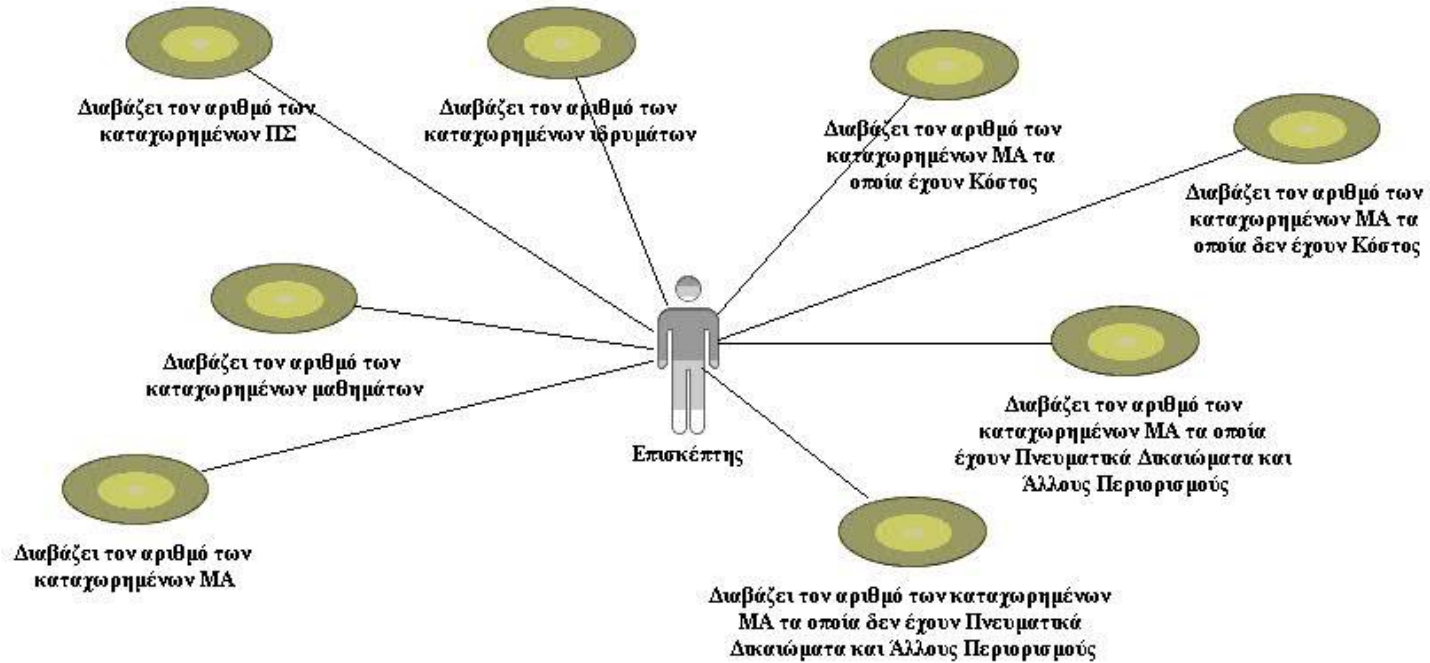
Διαβάζει τον αριθμό των καταχωρημένων ΠΣ

Διαβάζει τον αριθμό των καταχωρημένων ιδρυμάτων

Διαβάζει τον αριθμό των καταχωρημένων ΜΑ τα οποία έχουν Κόστος

Διαβάζει τον αριθμό των καταχωρημένων ΜΑ τα οποία δεν έχουν Κόστος

Διαβάζει τον αριθμό των καταχωρημένων μαθημάτων

Διαβάζει τον αριθμό των καταχωρημένων ΜΑ τα οποία έχουν Πνευματικά Δικαιώματα και Άλλους Περιορισμούς

Επισκέπτης

Διαβάζει τον αριθμό των καταχωρημένων ΜΑ

Διαβάζει τον αριθμό των καταχωρημένων ΜΑ τα οποία δεν έχουν Πνευματικά Δικαιώματα και Άλλους Περιορισμούς